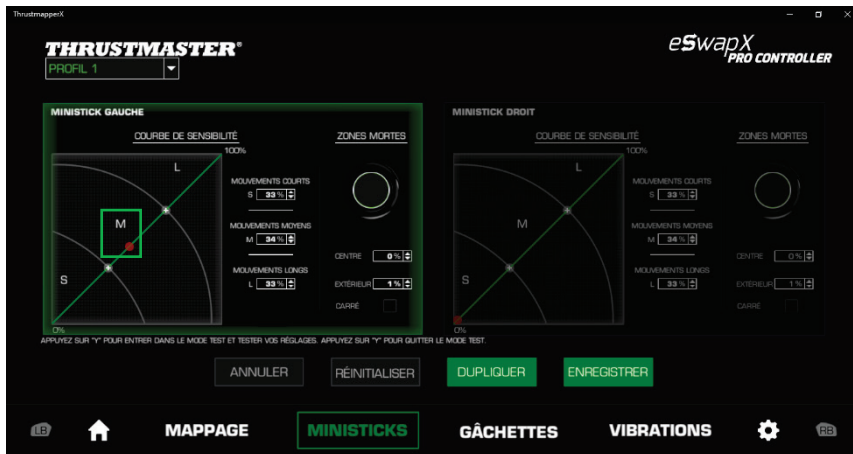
ThrustmapperX

THRUSTMASTER®
PROFIL 1

eSwapX PRO CONTROLLER

MINISTICK GAUCHE

COURBE DE SENSIBILITÉ
100%
L
M
S
0%

MOUVEMENTS COURTS
S 33 %
MOUVEMENTS MOYENS
M 34 %
MOUVEMENTS LONGS
L 33 %

ZONES MORTES
CENTRE 0 %
EXTÉRIEUR 1 %
CARRÉ

MINISTICK DROIT

COURBE DE SENSIBILITÉ
100%
L
M
S
0%

MOUVEMENTS COURTS
S 33 %
MOUVEMENTS MOYENS
M 34 %
MOUVEMENTS LONGS
L 33 %

ZONES MORTES
CENTRE 0 %
EXTÉRIEUR 1 %
CARRÉ

APPUYEZ SUR "Y" POUR ENTRER DANS LE MODE TEST ET TESTER VOS RÉGLAGES. APPUYEZ SUR "Y" POUR QUITTER LE MODE TEST.

ANNULER
RÉINITIALISER
DUPLIQUER
ENREGISTRER

LB
MAPPAGE
MINISTICKS
GÂCHETTES
VIBRATIONS
RB